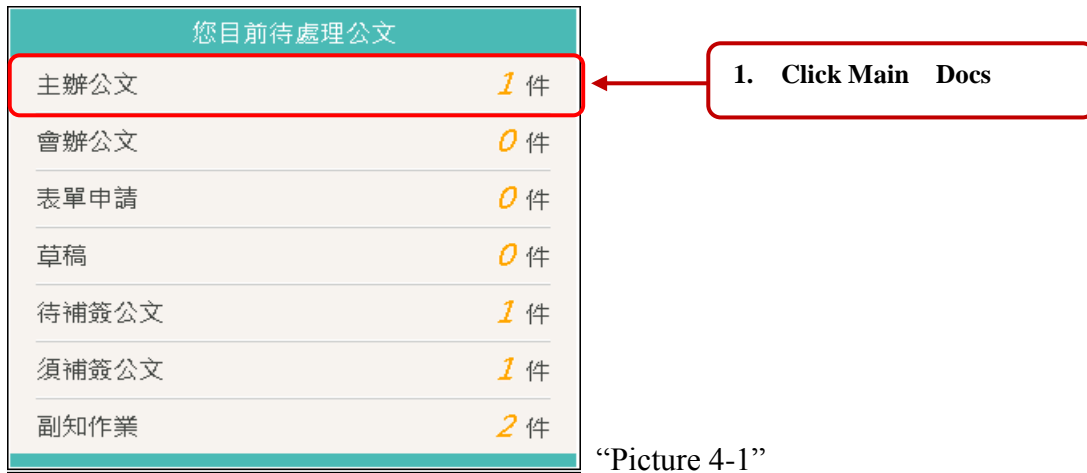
您目前待處理公文

| | |
|---|---|
| 主辦公文 | 1 件 |
| 會辦公文 | 0 件 |
| 表單申請 | 0 件 |
| 草稿 | 0 件 |
| 待補簽公文 | 1 件 |
| 須補簽公文 | 1 件 |
| 副知作業 | 2 件 |

1. Click Main Docs

"Picture 4-1"